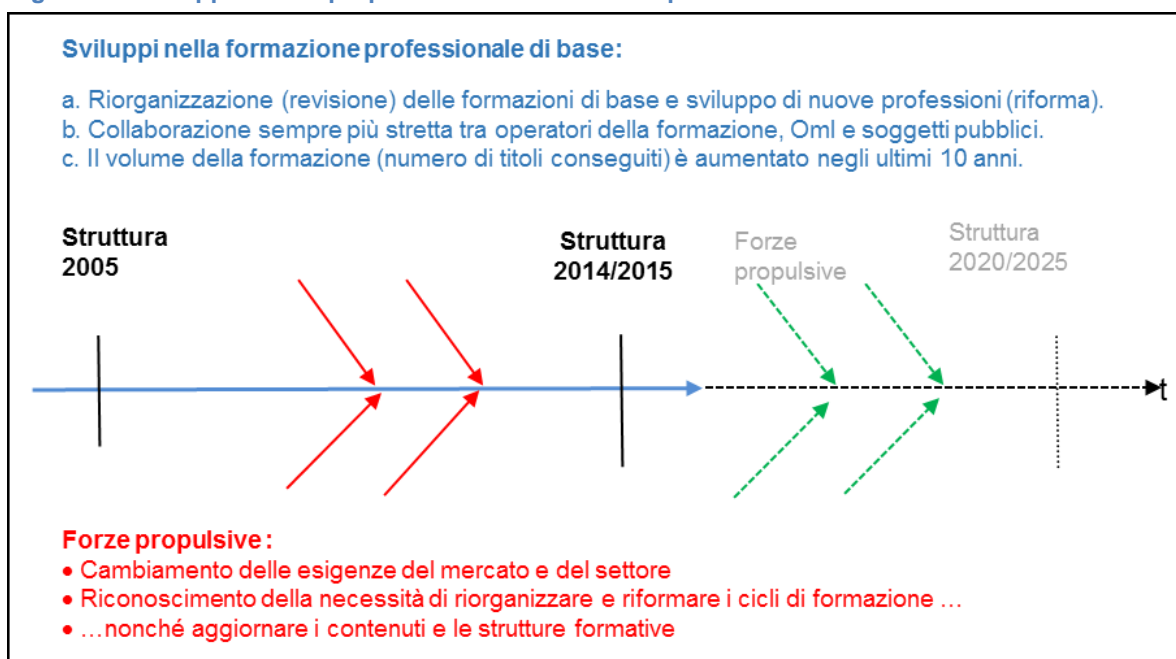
Sviluppi nella formazione professionale di base:

a. Riorganizzazione (revisione) delle formazioni di base e sviluppo di nuove professioni (riforma).
b. Collaborazione sempre più stretta tra operatori della formazione, Oml e soggetti pubblici.
c. Il volume della formazione (numero di titoli conseguiti) è aumentato negli ultimi 10 anni.

Struttura 2005

Struttura 2014/2015

Forze propulsive

Struttura 2020/2025

t

Forze propulsive:
• Cambiamento delle esigenze del mercato e del settore
• Riconoscimento della necessità di riorganizzare e riformare i cicli di formazione …
• …nonché aggiornare i contenuti e le strutture formative